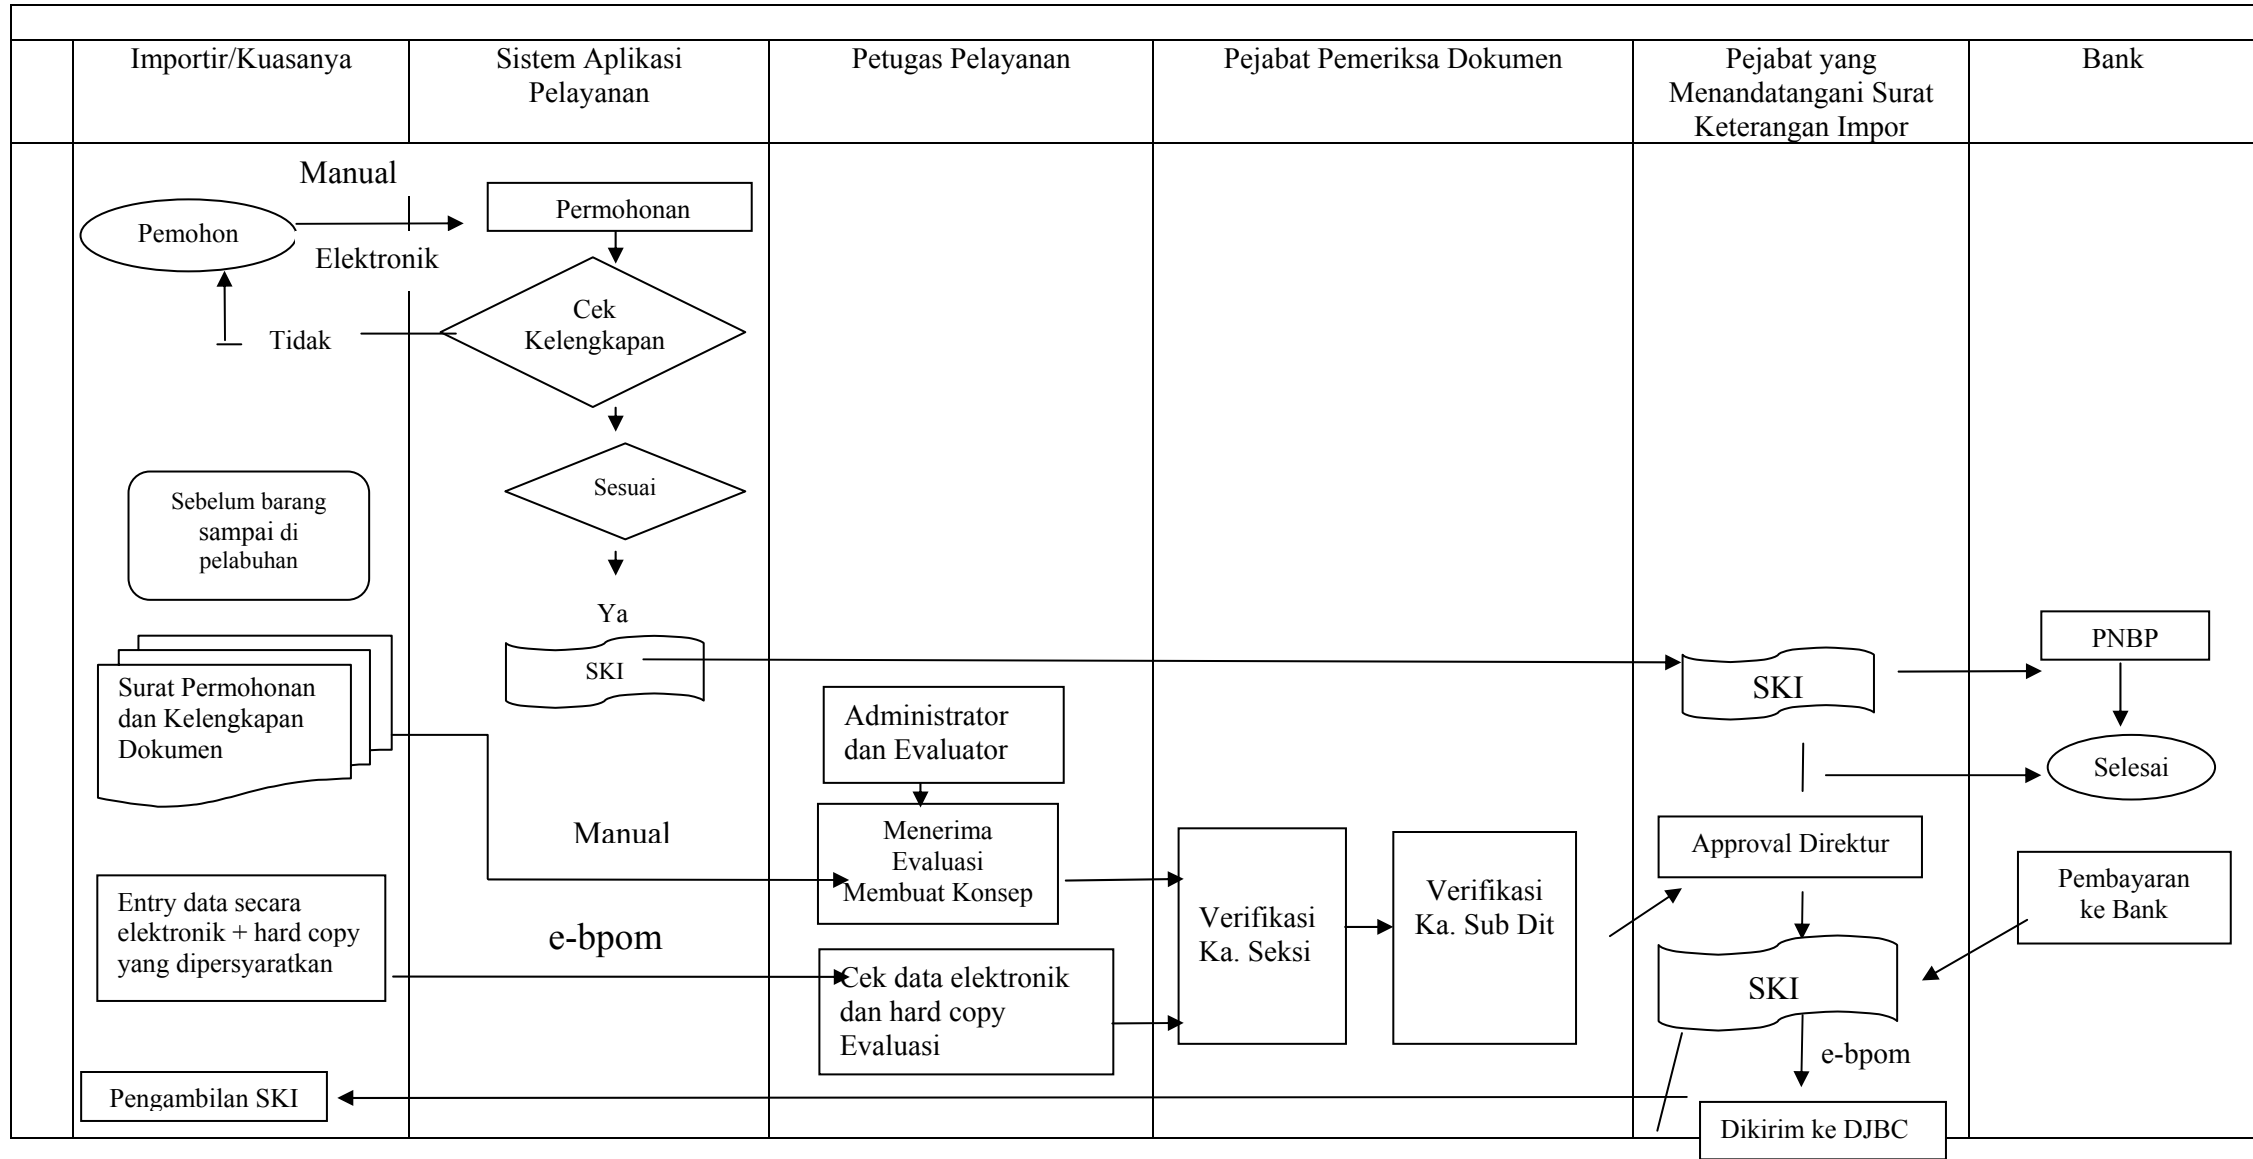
| | Importir/Kuasanya | Sistem Aplikasi Pelayanan | Petugas Pelayanan | Pejabat Pemeriksa Dokumen | Pejabat yang Menandatangani Surat Keterangan Impor | Bank |
|---|---|---|---|---|---|---|

Manual

Pemohon

Elektronik

Permohonan

Cek Kelengkapan

Tidak

Sebelum barang sampai di pelabuhan

Sesuai

Ya

SKI

Surat Permohonan dan Kelengkapan Dokumen

Administrator dan Evaluator

SKI

PNBP

Selesai

Manual

Menerima Evaluasi Membuat Konsep

Approval Direktur

Entry data secara elektronik + hard copy yang dipersyaratkan

e-bpom

Verifikasi Ka. Seksi

Verifikasi Ka. Sub Dit

Pembayaran ke Bank

Cek data elektronik dan hard copy Evaluasi

SKI

e-bpom

Pengambilan SKI

Dikirim ke DJBC